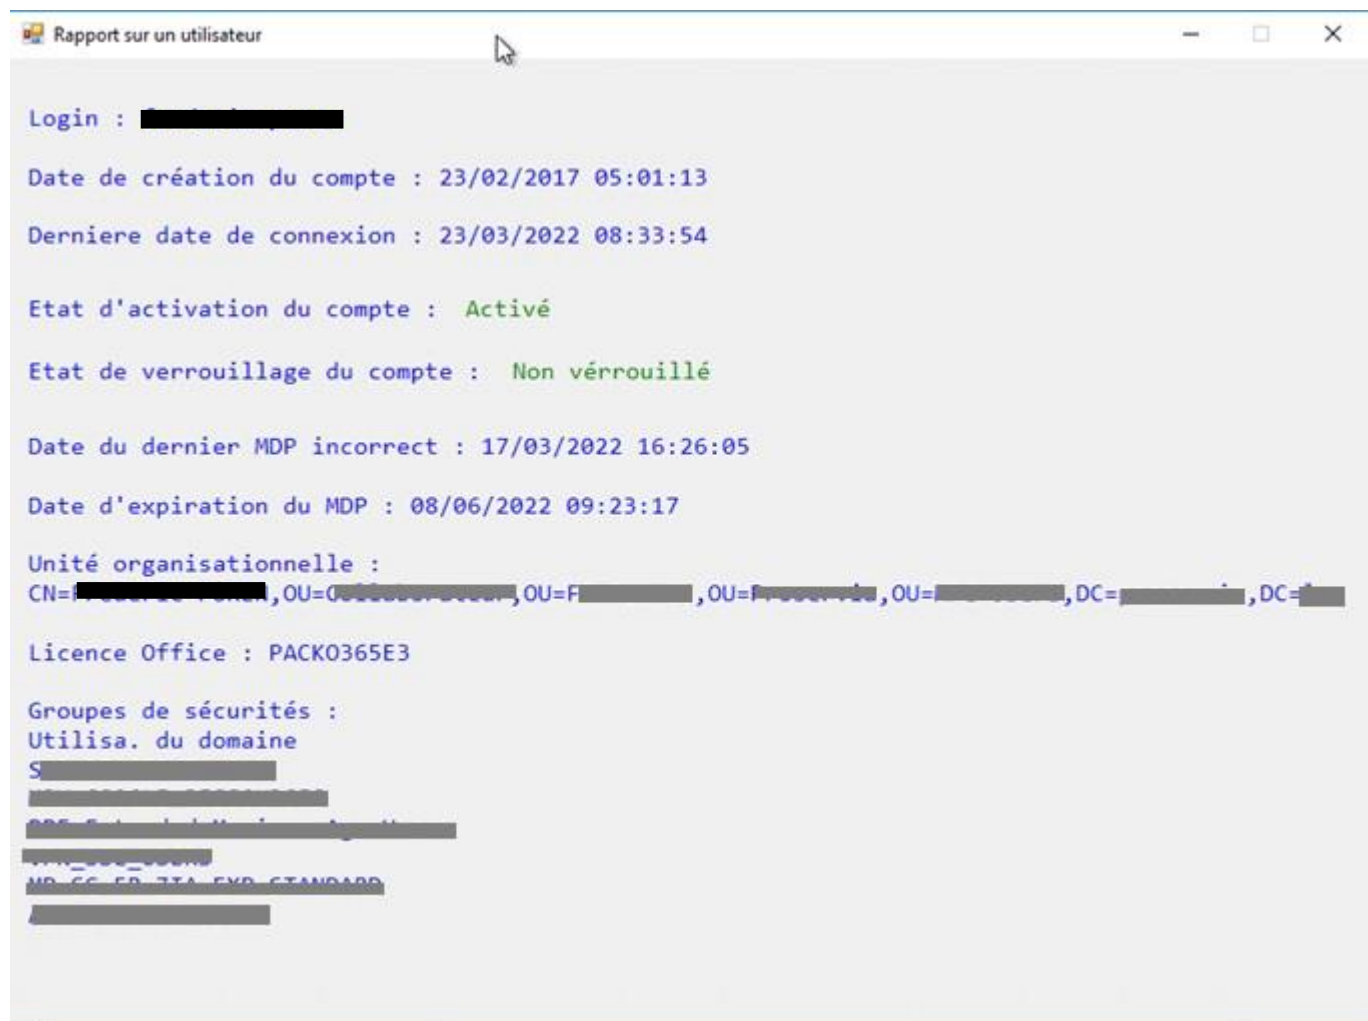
Rapport sur un utilisateur

Login : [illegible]

Date de création du compte : 23/02/2017 05:01:13

Derniere date de connexion : 23/03/2022 08:33:54

Etat d'activation du compte : Activé

Etat de verrouillage du compte : Non vérrouillé

Date du dernier MDP incorrect : 17/03/2022 16:26:05

Date d'expiration du MDP : 08/06/2022 09:23:17

Unité organisationnelle :
CN=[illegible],OU=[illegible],OU=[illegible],OU=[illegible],OU=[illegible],DC=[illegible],DC=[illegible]

Licence Office : PACKO365E3

Groupes de sécurités :
Utilisa. du domaine
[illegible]
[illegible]
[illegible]
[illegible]
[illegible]
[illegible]